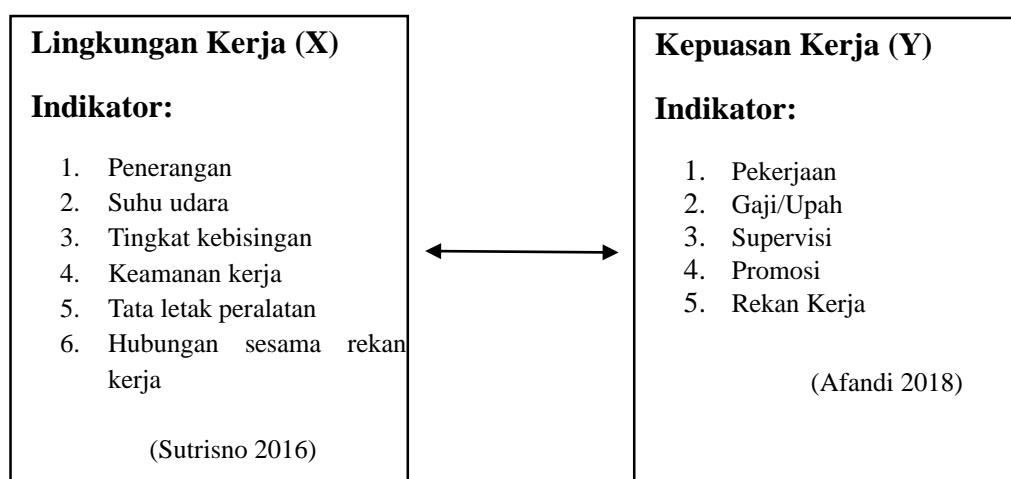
**Lingkungan Kerja (X)**

**Indikator:**

1. Penerangan
2. Suhu udara
3. Tingkat kebisingan
4. Keamanan kerja
5. Tata letak peralatan
6. Hubungan sesama rekan kerja

(Sutrisno 2016)

**Kepuasan Kerja (Y)**

**Indikator:**

1. Pekerjaan
2. Gaji/Upah
3. Supervisi
4. Promosi
5. Rekan Kerja

(Afandi 2018)